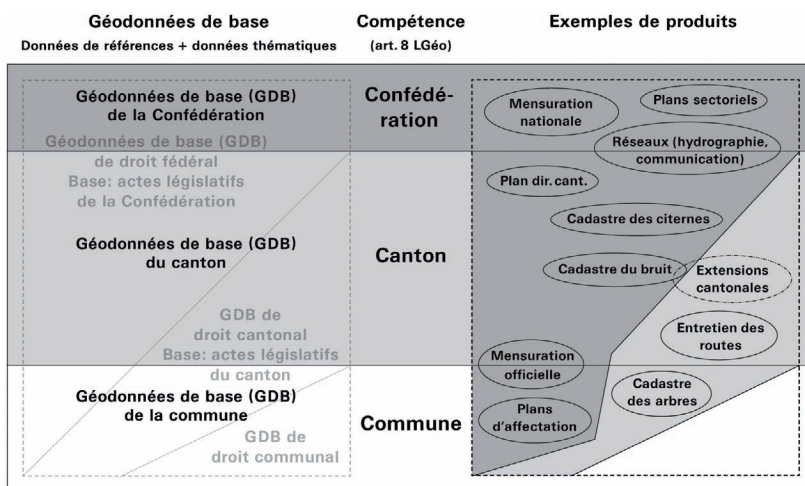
Géodonnées de base
Données de références + données thématiques

Compétence
(art. 8 LGéo)

Exemples de produits

Géodonnées de base (GDB) de la Confédération

Géodonnées de base (GDB) de droit fédéral
Base: actes législatifs de la Confédération

Géodonnées de base (GDB) du canton

GDB de droit cantonal
Base: actes législatifs du canton

Géodonnées de base (GDB) de la commune

GDB de droit communal

Confédération

Canton

Commune

Mensuration nationale

Plans sectoriels

Réseaux (hydrographie, communication)

Plan dir. cant.

Cadastre des citernes

Cadastre du bruit

Extensions cantonales

Entretien des routes

Mensuration officielle

Cadastre des arbres

Plans d'affectation